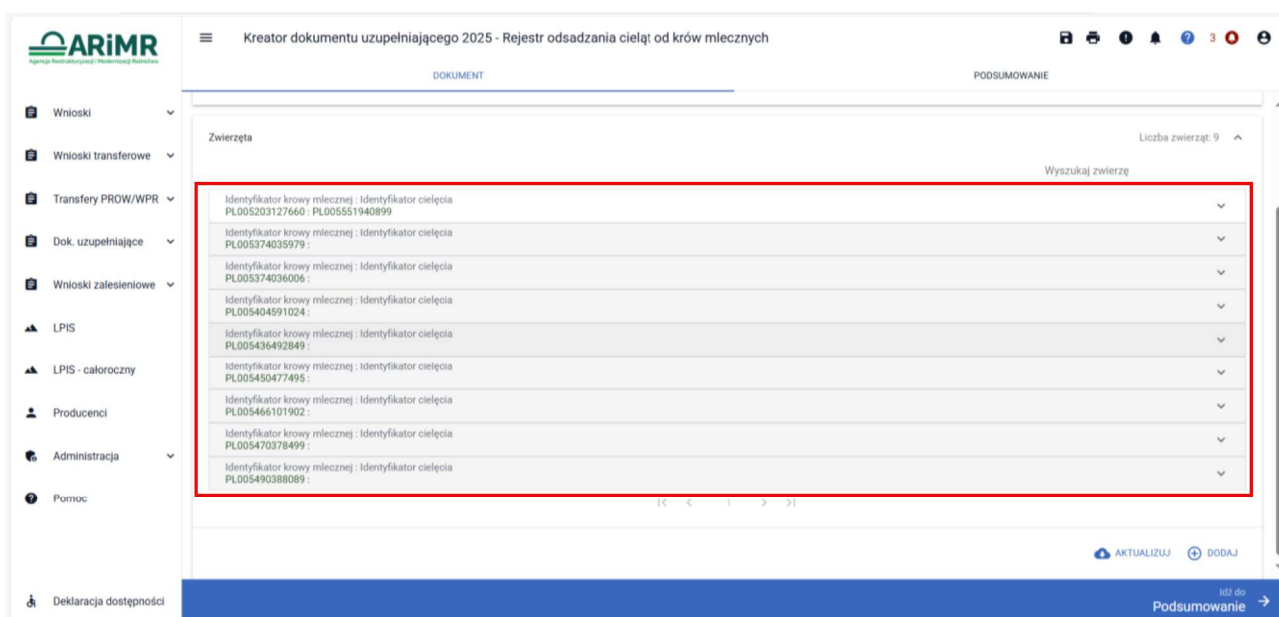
ARiMR
Agencja Restrukturyzacji i Modernizacji Rolnictwa

Wnioski
Wnioski transferowe
Transfery PROW/WPR
Dok. uzupełniające
Wnioski zalesieniowe
LPIS
LPIS - całoroczny
Producenci
Administracja
Pomoc

Deklaracja dostępności

Kreator dokumentu uzupełniającego 2025 - Rejestr odsadzania cieląt od krów mlecznych

3

DOKUMENT
PODSUMOWANIE

Zwierzęta
Liczba zwierząt: 9

Wyszukaj zwierzę

Identyfikator krowy mlecznej : Identyfikator cielęcia
PL005203127660 : PL005551940899

Identyfikator krowy mlecznej : Identyfikator cielęcia
PL005374035979 :

Identyfikator krowy mlecznej : Identyfikator cielęcia
PL005374036006 :

Identyfikator krowy mlecznej : Identyfikator cielęcia
PL005404591024 :

Identyfikator krowy mlecznej : Identyfikator cielęcia
PL005436492849 :

Identyfikator krowy mlecznej : Identyfikator cielęcia
PL005450477495 :

Identyfikator krowy mlecznej : Identyfikator cielęcia
PL005466101902 :

Identyfikator krowy mlecznej : Identyfikator cielęcia
PL005470378499 :

Identyfikator krowy mlecznej : Identyfikator cielęcia
PL005490388089 :

1

AKTUALIZUJ
DODAJ

Idź do
Podsumowanie